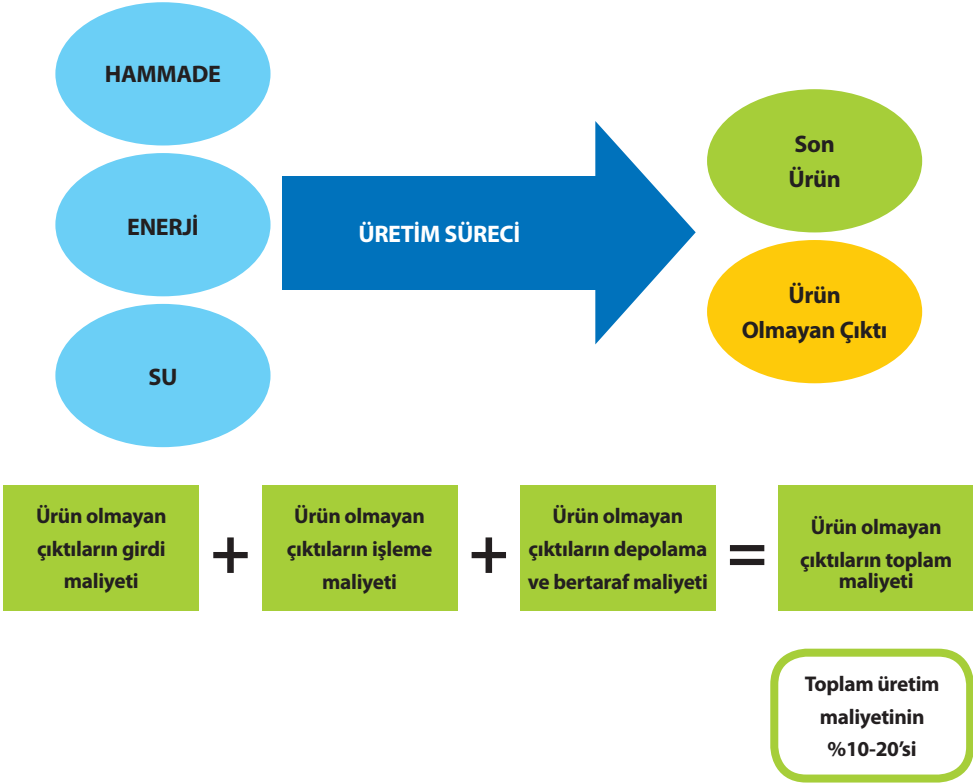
HAMMADE

ENERJİ

SU

ÜRETİM SÜRECİ

Son Ürün

Ürün Olmayan Çıktı

Ürün olmayan çıktıların girdi maliyeti

+

Ürün olmayan çıktıların işleme maliyeti

+

Ürün olmayan çıktıların depolama ve bertaraf maliyeti

=

Ürün olmayan çıktıların toplam maliyeti

Toplam üretim maliyetinin %10-20'si